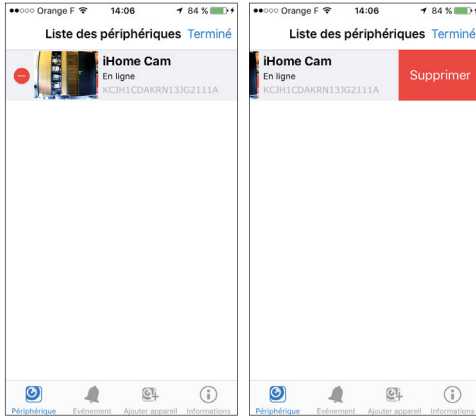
●●○○○ Orange F 14:06 84 %

Liste des périphériques Terminé

iHome Cam
En ligne
KCJH1CDAKRN13JG2111A

Périphérique Evénement Ajouter appareil Informations

●●○○○ Orange F 14:06 84 %

Liste des périphériques Termine

iHome Cam
En ligne
KCJH1CDAKRN13JG2111A

Supprimer

Périphérique Evénement Ajouter appareil Informations